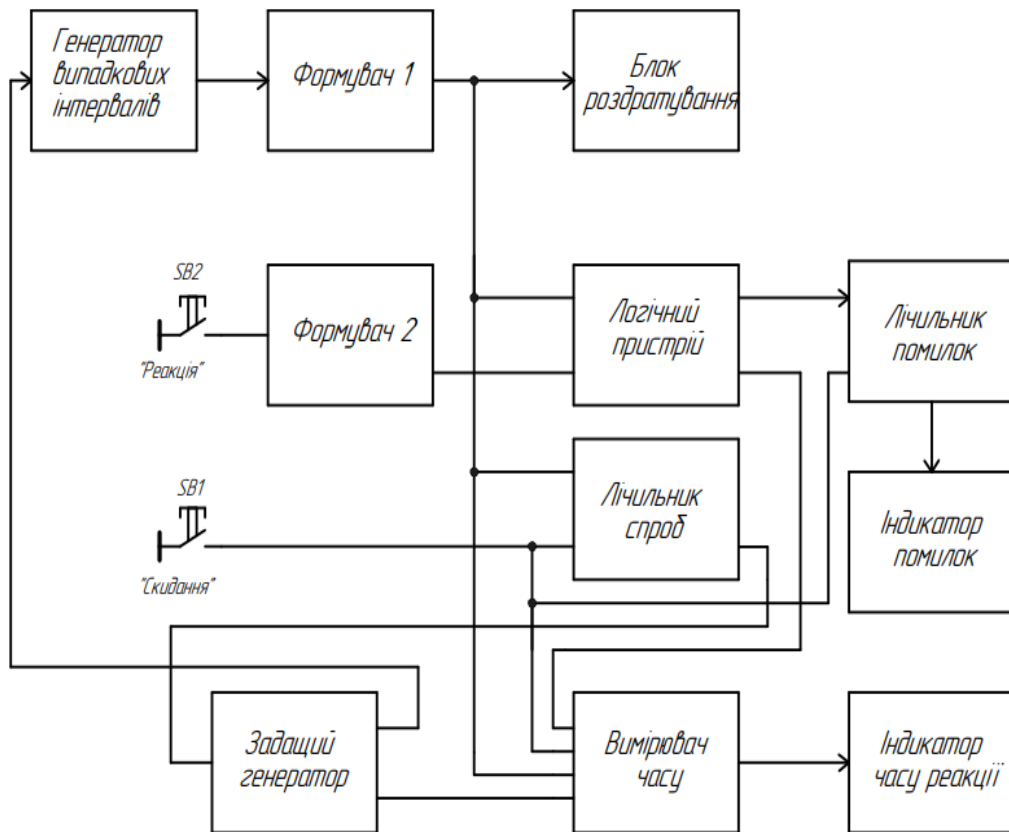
Генератор випадкових інтервалів

Формувач 1

Блок роздратування

SB2

"Реакція"

Формувач 2

Логічний пристрій

Лічильник помилок

SB1

"Скидання"

Лічильник спроб

Індикатор помилок

Задащий генератор

Вимірювач часу

Індикатор часу реакції